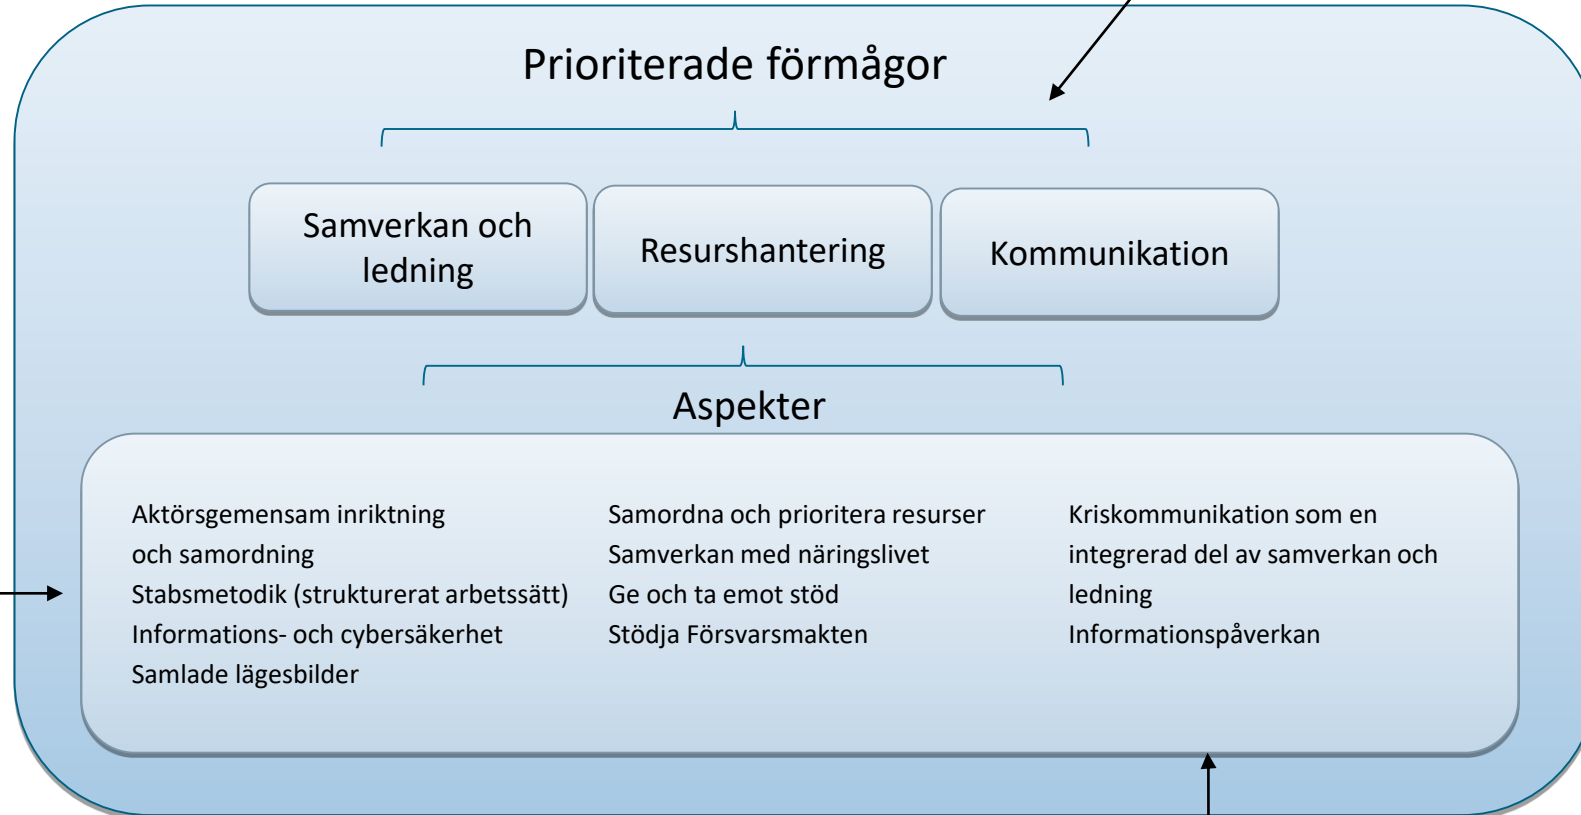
Prioriterade förmågor

Samverkan och ledning

Resurshantering

Kommunikation

Aspekter

Aktörsgemensam inriktning och samordning
Stabsmetodik (strukturerat arbetssätt)
Informations- och cybersäkerhet
Samlade lägesbilder

Samordna och prioritera resurser
Samverkan med näringslivet
Ge och ta emot stöd
Stödja Försvarsmakten

Kriskommunikation som en integrerad del av samverkan och ledning
Informationspåverkan